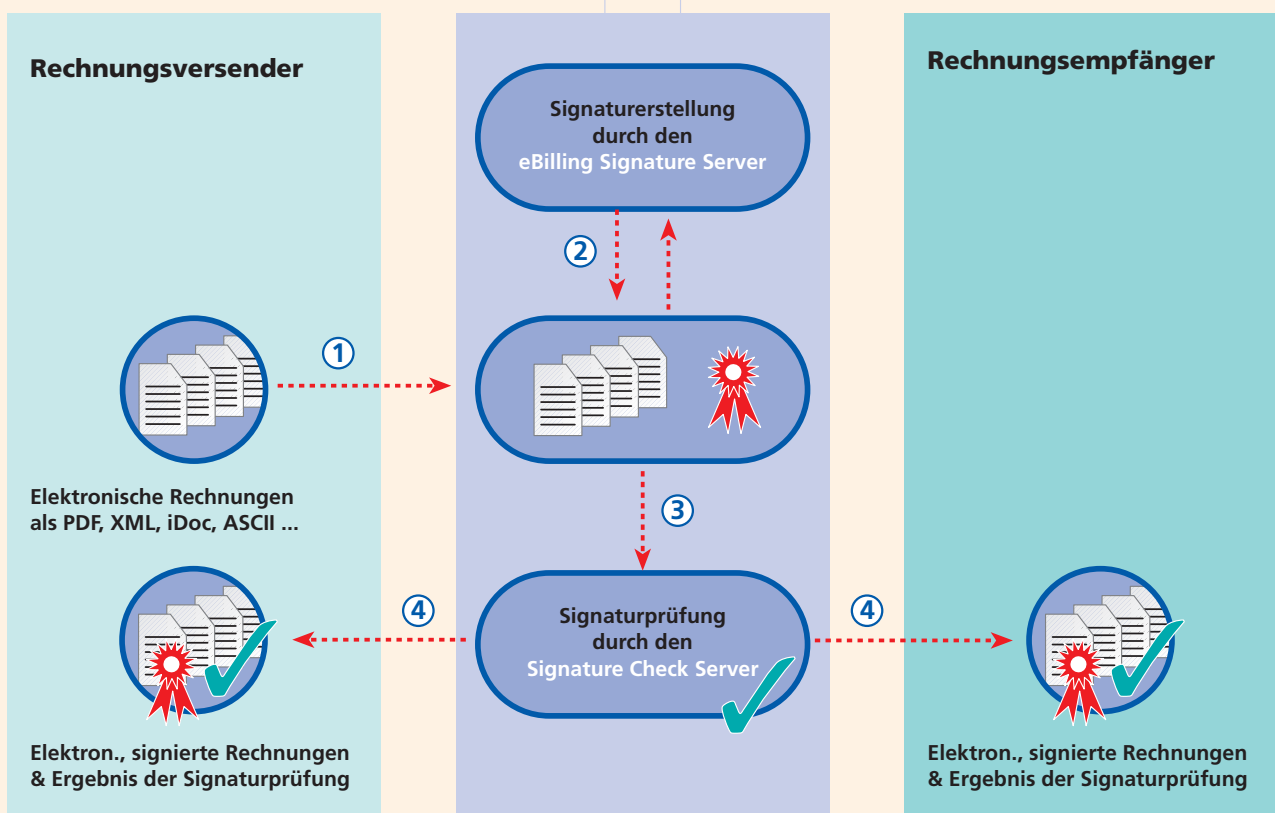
Rechnungsversender

Signaturerstellung durch den eBilling Signature Server

Rechnungsempfänger

2

1

Elektronische Rechnungen als PDF, XML, iDoc, ASCII ...

3

4

Signaturprüfung durch den Signature Check Server

4

Elektron., signierte Rechnungen & Ergebnis der Signaturprüfung

Elektron., signierte Rechnungen & Ergebnis der Signaturprüfung